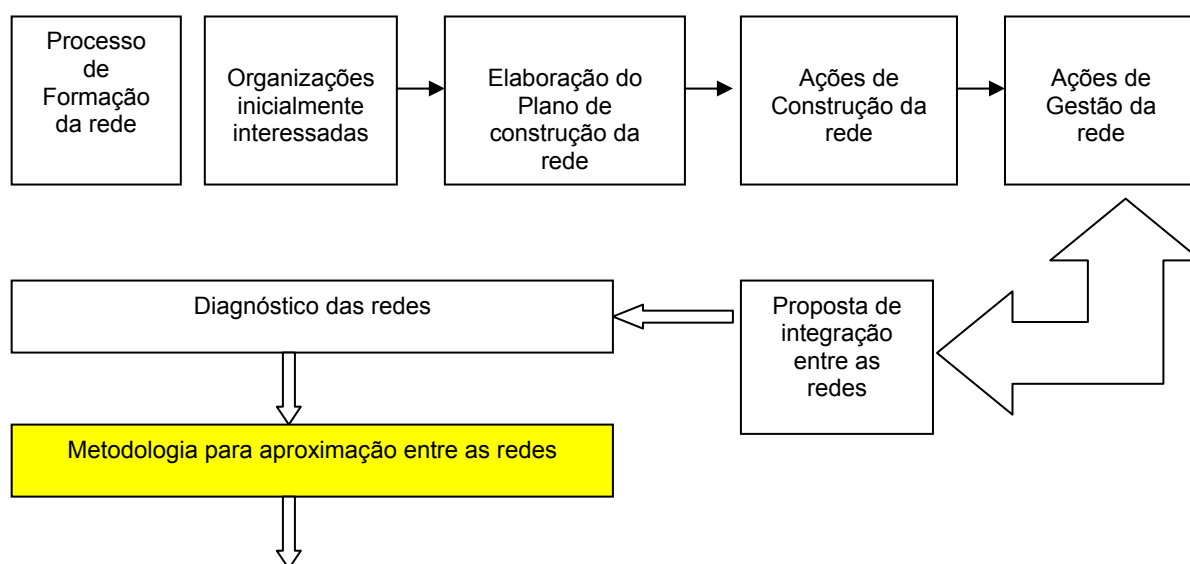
Processo de Formação da rede

Organizações inicialmente interessadas

Elaboração do Plano de construção da rede

Ações de Construção da rede

Ações de Gestão da rede

Diagnóstico das redes

Proposta de integração entre as redes

Metodologia para aproximação entre as redes